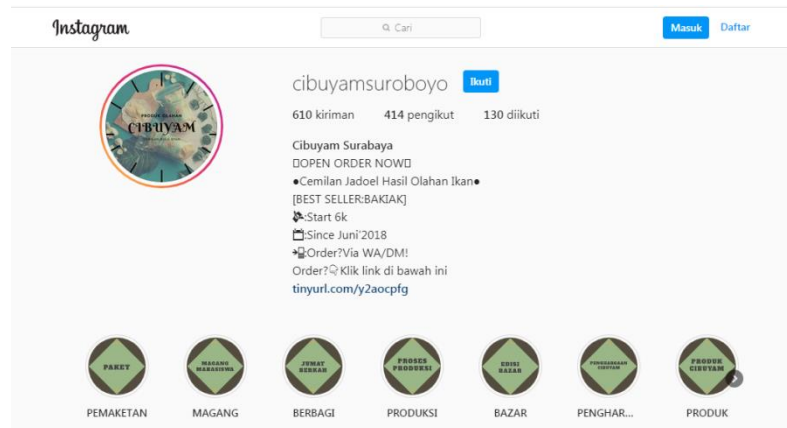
Instagram

Cari

Masuk Daftar

PRODUK OLAHAN CIBUYAM

cibuyamsuroboyo Ikuti

610 kiriman 414 pengikut 130 diikuti

Cibuyam Surabaya
OPEN ORDER NOW
●Cemilan Jadoel Hasil Olahan Ikan●
[BEST SELLER:BAKIAK]
-Start 6k
:Since Juni 2018
Order?Via WA/DM!
Order? Klik link di bawah ini
tinyurl.com/y2aocpfg

PAKET
MAGANG MAHASISWA
JUMAT BERKAH
PROSES PRODUKSI
EDISI BAZAR
PENGHARGAAN CIBUYAM
PRODUK CIBUYAM

PEMAKETAN MAGANG BERBAGI PRODUKSI BAZAR PENGHAR... PRODUK